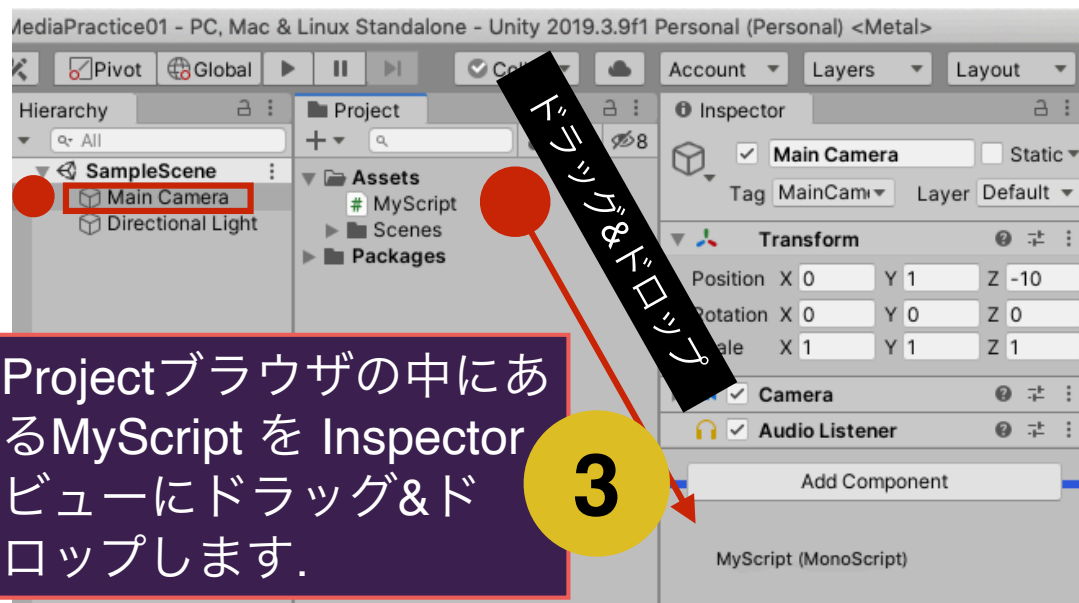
MediaPractice01 - PC, Mac & Linux Standalone - Unity 2019.3.9f1 Personal (Personal) <Metal>

Pivot Global

Coll

Account Layers Layout

Hierarchy

All

SampleScene

Main Camera

Directional Light

Project

Assets

MyScript

Scenes

Packages

8

ドラッグ&ドロップ

Inspector

Main Camera

Static

Tag MainCam

Layer Default

Transform

Position X 0 Y 1 Z -10

Rotation X 0 Y 0 Z 0

ale X 1 Y 1 Z 1

Camera

Audio Listener

Add Component

MyScript (MonoScript)

Projectブラウザの中にあるMyScript を Inspectorビューにドラッグ&ドロップします.

3